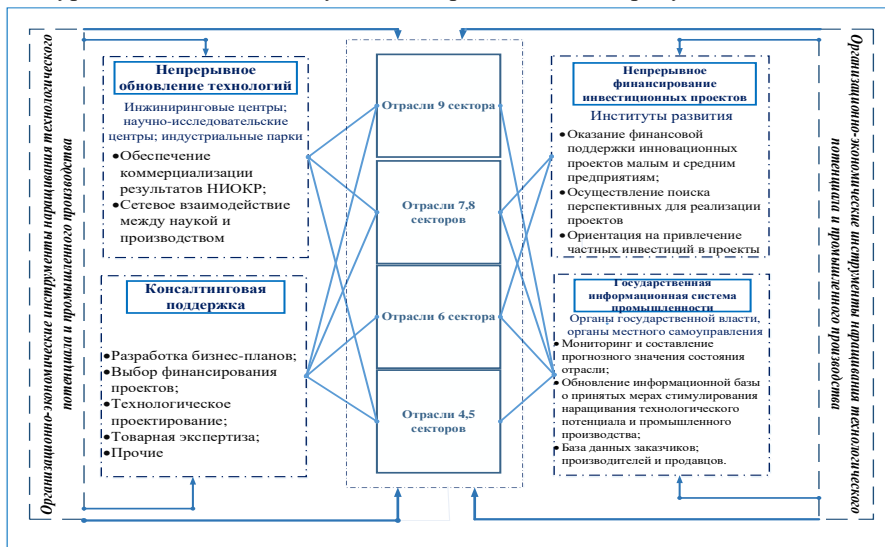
Организационно-экономические инструменты наращивания технологического потенциала и промышленного производства

Непрерывное обновление технологий

Инжиниринговые центры; научно-исследовательские центры; индустриальные парки

•Обеспечение коммерциализации результатов НИОКР;
•Сетевое взаимодействие между наукой и производством

Консалтинговая поддержка

•Разработка бизнес-планов;
•Выбор финансирования проектов;
•Технологическое проектирование;
•Товарная экспертиза;
•Прочие

Отрасли 9 сектора

Отрасли 7,8 секторов

Отрасли 6 сектора

Отрасли 4,5 секторов

Непрерывное финансирование инвестиционных проектов

Институты развития

•Оказание финансовой поддержки инновационных проектов малым и средним предприятиям;
•Осуществление поиска перспективных для реализации проектов
•Ориентация на привлечение частных инвестиций в проекты

Государственная информационная система промышленности

Органы государственной власти, органы местного самоуправления

•Мониторинг и составление прогнозного значения состояния отрасли;
•Обновление информационной базы о принятых мерах стимулирования наращивания технологического потенциала и промышленного производства;
•База данных заказчиков; производителей и продавцов.

Организационно-экономические инструменты наращивания технологического потенциала и промышленного производства